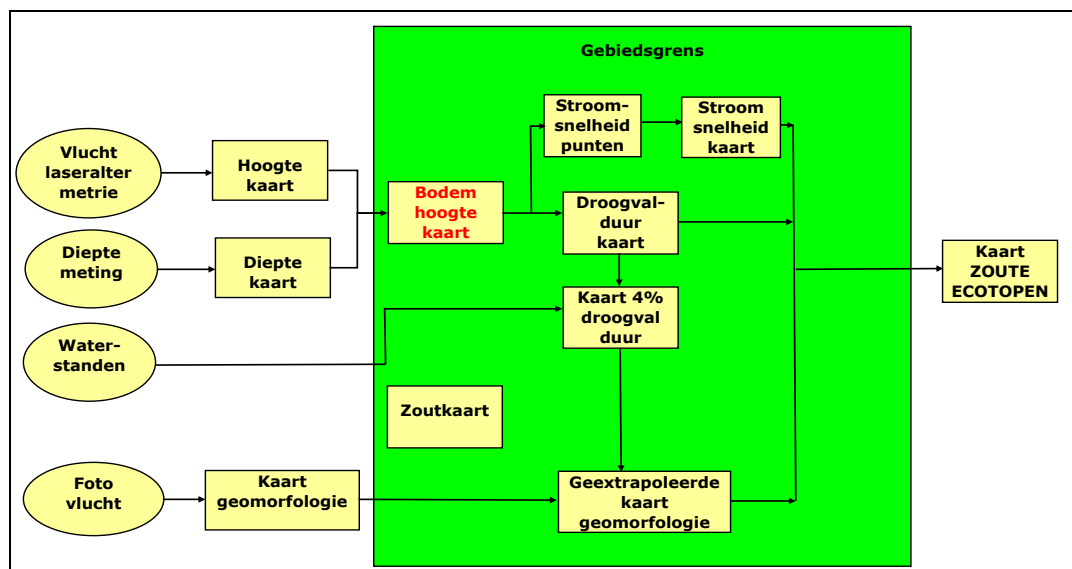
Gebiedsgrens

Vlucht laseraltermetrie

Hoogte kaart

Diepte meting

Diepte kaart

Water-standen

Foto vlucht

Kaart geomorfologie

Bodem hoogte kaart

Stroom-snelheid punten

Stroom snelheid kaart

Droogval-duur kaart

Kaart 4% droogval duur

Zoutkaart

Geextrapoleerde kaart geomorfologie

Kaart ZOUTE ECOTOPEN